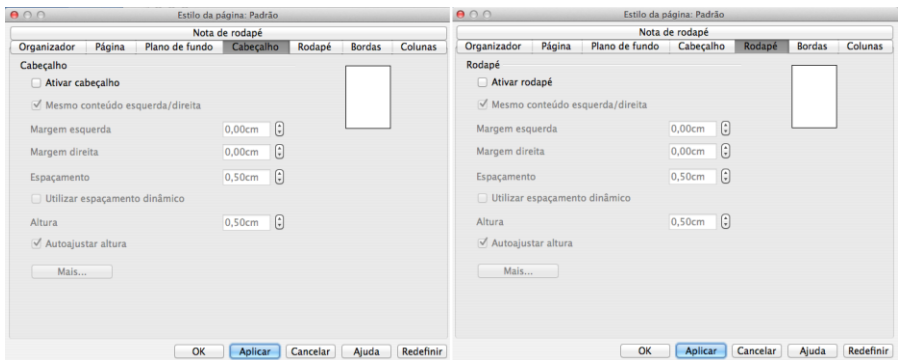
Estilo da página: Padrão

Nota de rodapé

Organizador | Página | Plano de fundo | Cabeçalho | Rodapé | Bordas | Colunas

Cabeçalho

Ativar cabeçalho

Mesmo conteúdo esquerda/direita

Margem esquerda 0,00cm

Margem direita 0,00cm

Espaçamento 0,50cm

Utilizar espaçamento dinâmico

Altura 0,50cm

Autoajustar altura

Mais...

OK | Aplicar | Cancelar | Ajuda | Redefinir

Estilo da página: Padrão

Nota de rodapé

Organizador | Página | Plano de fundo | Cabeçalho | Rodapé | Bordas | Colunas

Rodapé

Ativar rodapé

Mesmo conteúdo esquerda/direita

Margem esquerda 0,00cm

Margem direita 0,00cm

Espaçamento 0,50cm

Utilizar espaçamento dinâmico

Altura 0,50cm

Autoajustar altura

Mais...

OK | Aplicar | Cancelar | Ajuda | Redefinir